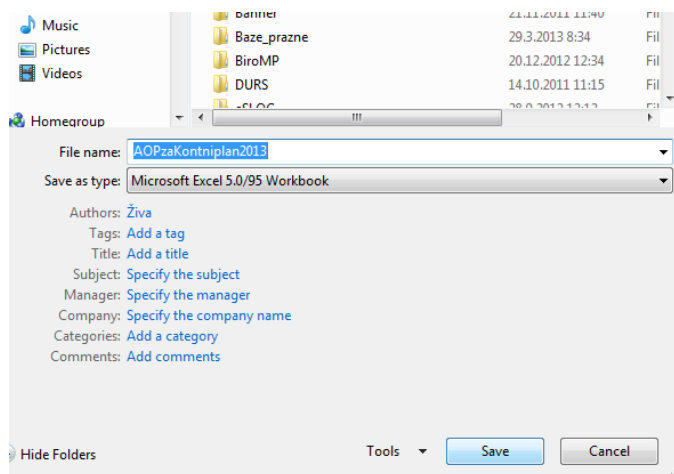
Music
Pictures
Videos
Homegroup

Banner 21.11.2011 11:40 Fil
Baze_prazne 29.3.2013 8:34 Fil
BiroMP 20.12.2012 12:34 Fil
DURS 14.10.2011 11:15 Fil
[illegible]

File name: AOPzaKontniplan2013
Save as type: Microsoft Excel 5.0/95 Workbook

Authors: Živa
Tags: Add a tag
Title: Add a title
Subject: Specify the subject
Manager: Specify the manager
Company: Specify the company name
Categories: Add a category
Comments: Add comments

Hide Folders
Tools
Save
Cancel